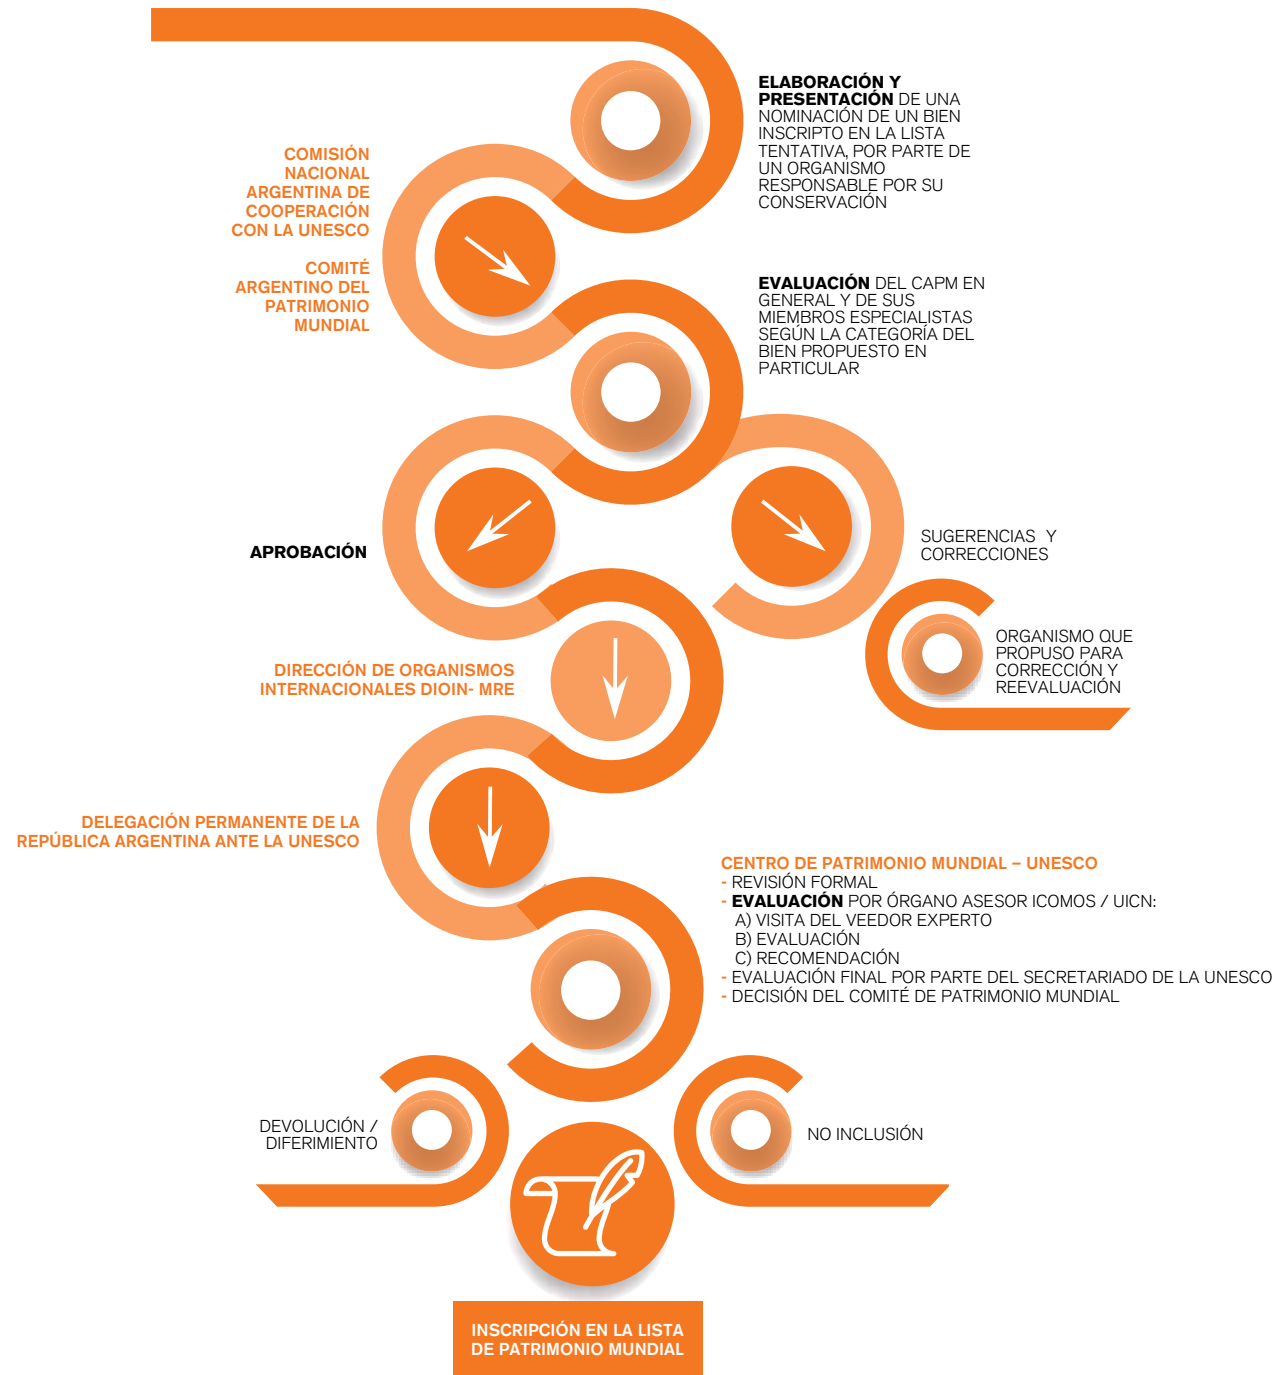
ELABORACIÓN Y PRESENTACIÓN DE UNA NOMINACIÓN DE UN BIEN INSCRIPTO EN LA LISTA TENTATIVA, POR PARTE DE UN ORGANISMO RESPONSABLE POR SU CONSERVACIÓN

COMISIÓN NACIONAL ARGENTINA DE COOPERACIÓN CON LA UNESCO

COMITÉ ARGENTINO DEL PATRIMONIO MUNDIAL

EVALUACIÓN DEL CAPM EN GENERAL Y DE SUS MIEMBROS ESPECIALISTAS SEGÚN LA CATEGORÍA DEL BIEN PROPUESTO EN PARTICULAR

APROBACIÓN

SUGERENCIAS Y CORRECCIONES

ORGANISMO QUE PROPUSO PARA CORRECCIÓN Y REEVALUACIÓN

DIRECCIÓN DE ORGANISMOS INTERNACIONALES DIOIN- MRE

DELEGACIÓN PERMANENTE DE LA REPÚBLICA ARGENTINA ANTE LA UNESCO

CENTRO DE PATRIMONIO MUNDIAL – UNESCO
- REVISIÓN FORMAL
- EVALUACIÓN POR ÓRGANO ASESOR ICOMOS / UICN:
A) VISITA DEL VEEDOR EXPERTO
B) EVALUACIÓN
C) RECOMENDACIÓN
- EVALUACIÓN FINAL POR PARTE DEL SECRETARIADO DE LA UNESCO
- DECISIÓN DEL COMITÉ DE PATRIMONIO MUNDIAL

DEVOLUCIÓN / DIFERIMIENTO

NO INCLUSIÓN

INSCRIPCIÓN EN LA LISTA DE PATRIMONIO MUNDIAL